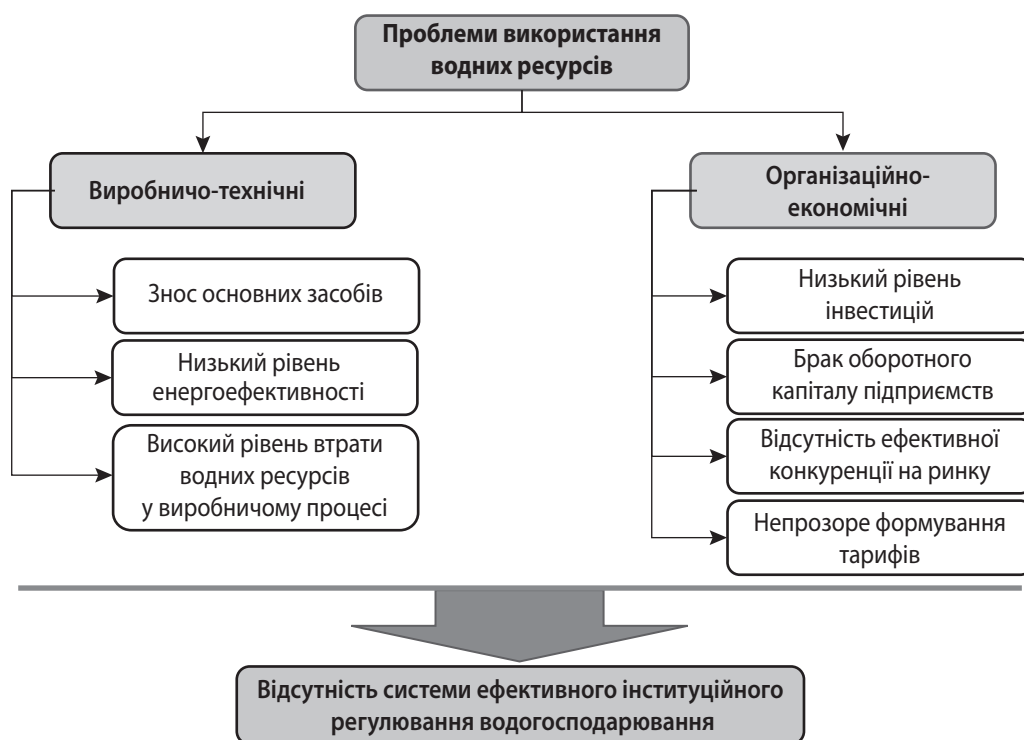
Проблеми використання водних ресурсів

Виробничо-технічні

Знос основних засобів

Низький рівень енергоефективності

Високий рівень втрати водних ресурсів у виробничому процесі

Організаційно-економічні

Низький рівень інвестицій

Брак оборотного капіталу підприємств

Відсутність ефективної конкуренції на ринку

Непрозоре формування тарифів

Відсутність системи ефективного інституційного регулювання водогосподарювання